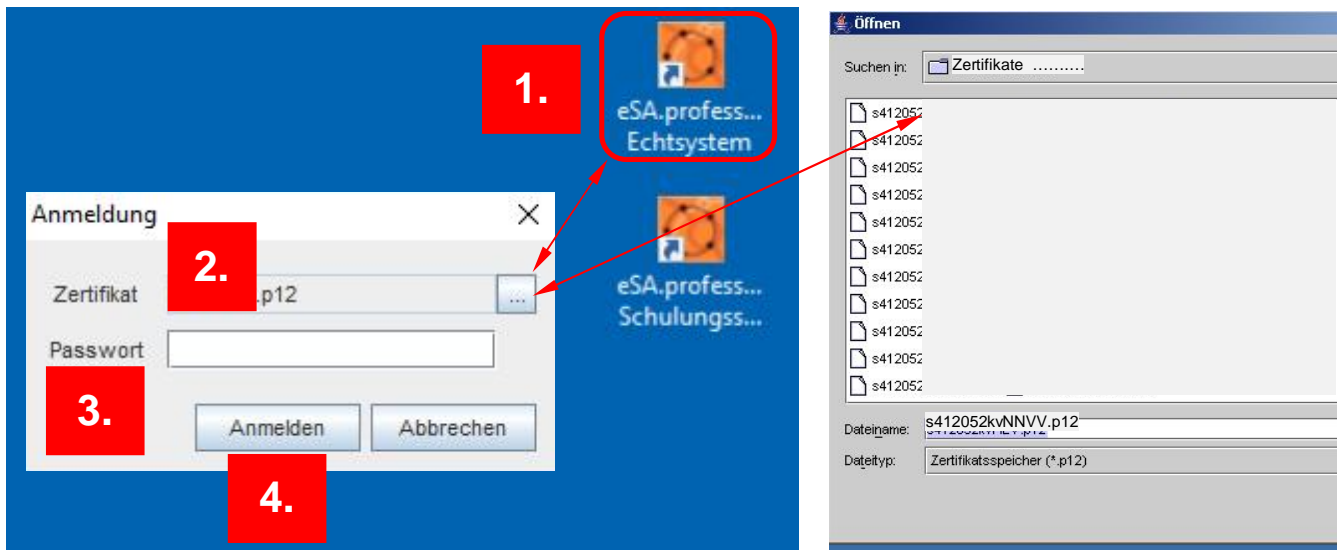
1.

eSA.profess...
Echtsystem

eSA.profess...
Schulungss...

Anmeldung

2.

Zertifikat .p12 ...

Passwort

3.

Anmelden Abbrechen

4.

Öffnen

Suchen in: Zertifikate ……….

s412052
s412052
s412052
s412052
s412052
s412052
s412052
s412052
s412052
s412052
s412052

Dateiname: s412052kvNNVV.p12

Dateityp: Zertifikatsspeicher (*.p12)